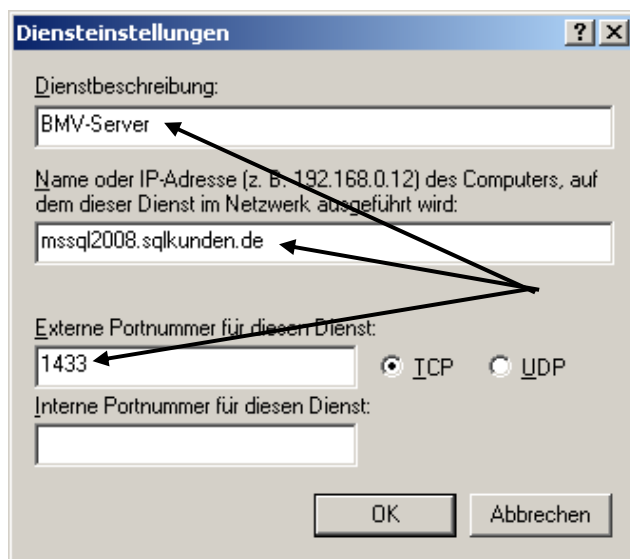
Diensteinstellungen

? X

Dienstbeschreibung:

BMV-Server

Name oder IP-Adresse (z. B. 192.168.0.12) des Computers, auf dem dieser Dienst im Netzwerk ausgeführt wird:

mssql2008.sqlkunden.de

Externe Portnummer für diesen Dienst:

1433

TCP

UDP

Interne Portnummer für diesen Dienst:

OK

Abbrechen